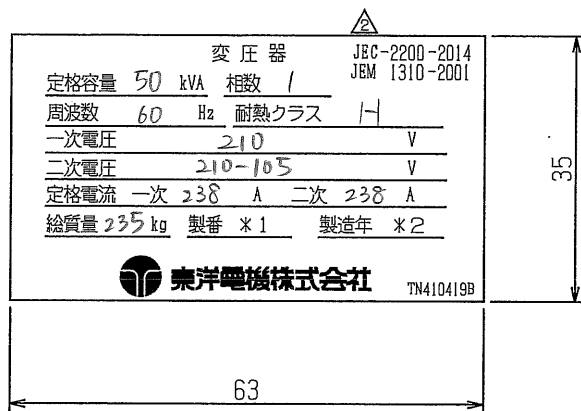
2

変 圧 器

JEC-2200-2014
JEM 1310-2001

定格容量 50 kVA 相数 1

周波数 60 Hz 耐熱クラス H

一次電圧 210 V

二次電圧 210-105 V

定格電流 一次 238 A 二次 238 A

総質量 235 kg 製番 ＊1 製造年 ＊2

東洋電機株式会社

TN410419B

35

63